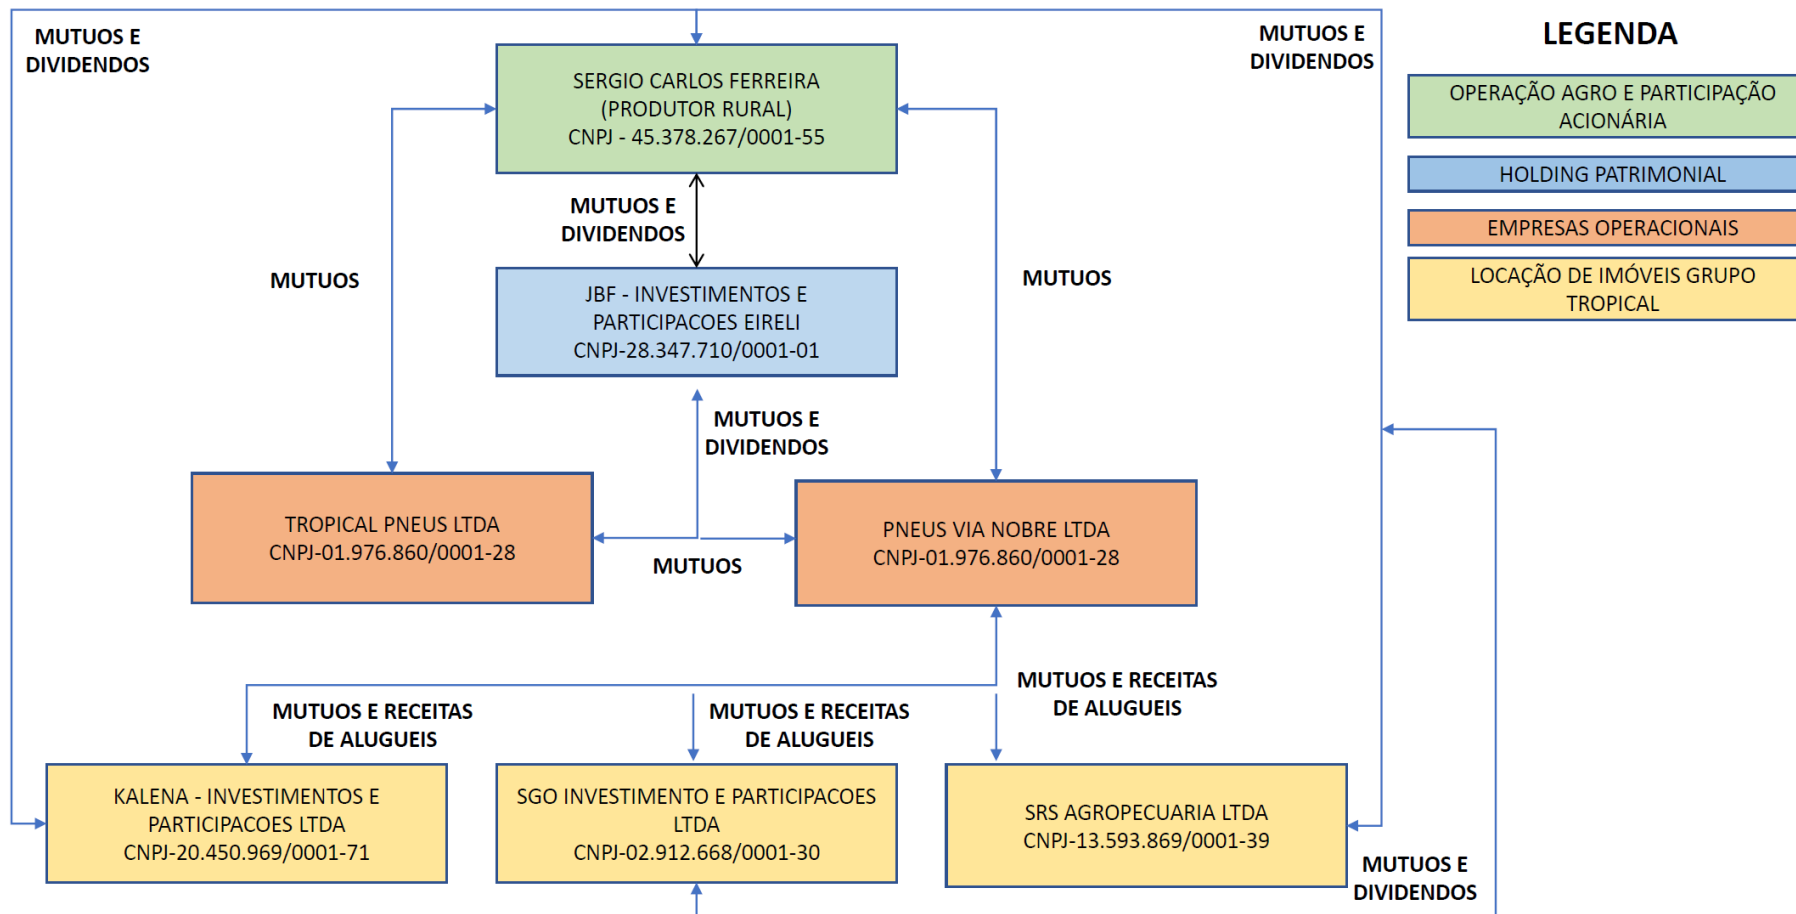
MUTUOS E DIVIDENDOS

SERGIO CARLOS FERREIRA (PRODUTOR RURAL) CNPJ - 45.378.267/0001-55

MUTUOS E DIVIDENDOS

LEGENDA

OPERAÇÃO AGRO E PARTICIPAÇÃO ACIONÁRIA

HOLDING PATRIMONIAL

EMPRESAS OPERACIONAIS

LOCAÇÃO DE IMÓVEIS GRUPO TROPICAL

MUTUOS E DIVIDENDOS

MUTUOS

JBF - INVESTIMENTOS E PARTICIPACOES EIRELI CNPJ-28.347.710/0001-01

MUTUOS

MUTUOS E DIVIDENDOS

TROPICAL PNEUS LTDA CNPJ-01.976.860/0001-28

PNEUS VIA NOBRE LTDA CNPJ-01.976.860/0001-28

MUTUOS

MUTUOS E RECEITAS DE ALUGUEIS

MUTUOS E RECEITAS DE ALUGUEIS

MUTUOS E RECEITAS DE ALUGUEIS

KALENA - INVESTIMENTOS E PARTICIPACOES LTDA CNPJ-20.450.969/0001-71

SGO INVESTIMENTO E PARTICIPACOES LTDA CNPJ-02.912.668/0001-30

SRS AGROPECUARIA LTDA CNPJ-13.593.869/0001-39

MUTUOS E DIVIDENDOS